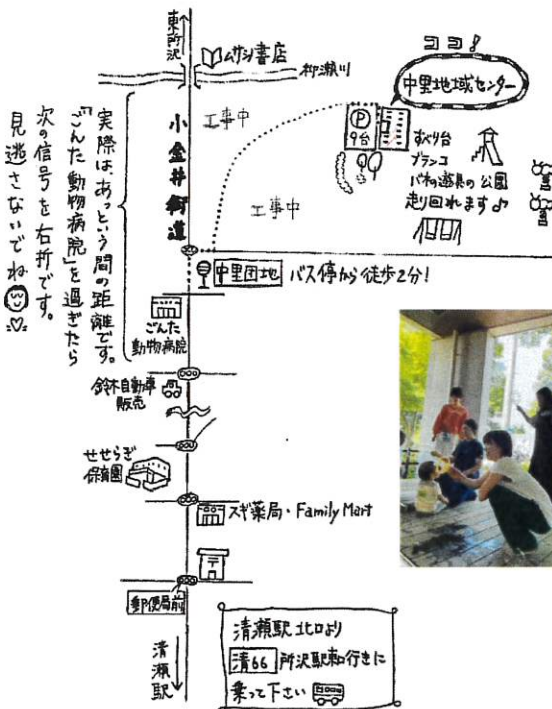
東所沢

ムサシ書店

柳瀬川

ココ!

中里地域センター

P
9台

すべり台
ブランコ
いわゆる遊具の公園
走り回れます♪

工事中

工事中

小金井街道

実際は、あっという間の距離です。「ごんた動物病院」を過ぎたら次の信号を右折です。見逃さないでね

中里団地 バス停から徒歩2分!

ごんた動物病院

鈴木自動車販売

せせらぎ保育園

スギ薬局・Family Mart

〒

郵便局前

清瀬駅

清瀬駅北口より
清66 所沢駅東口行きに
乗って下さい